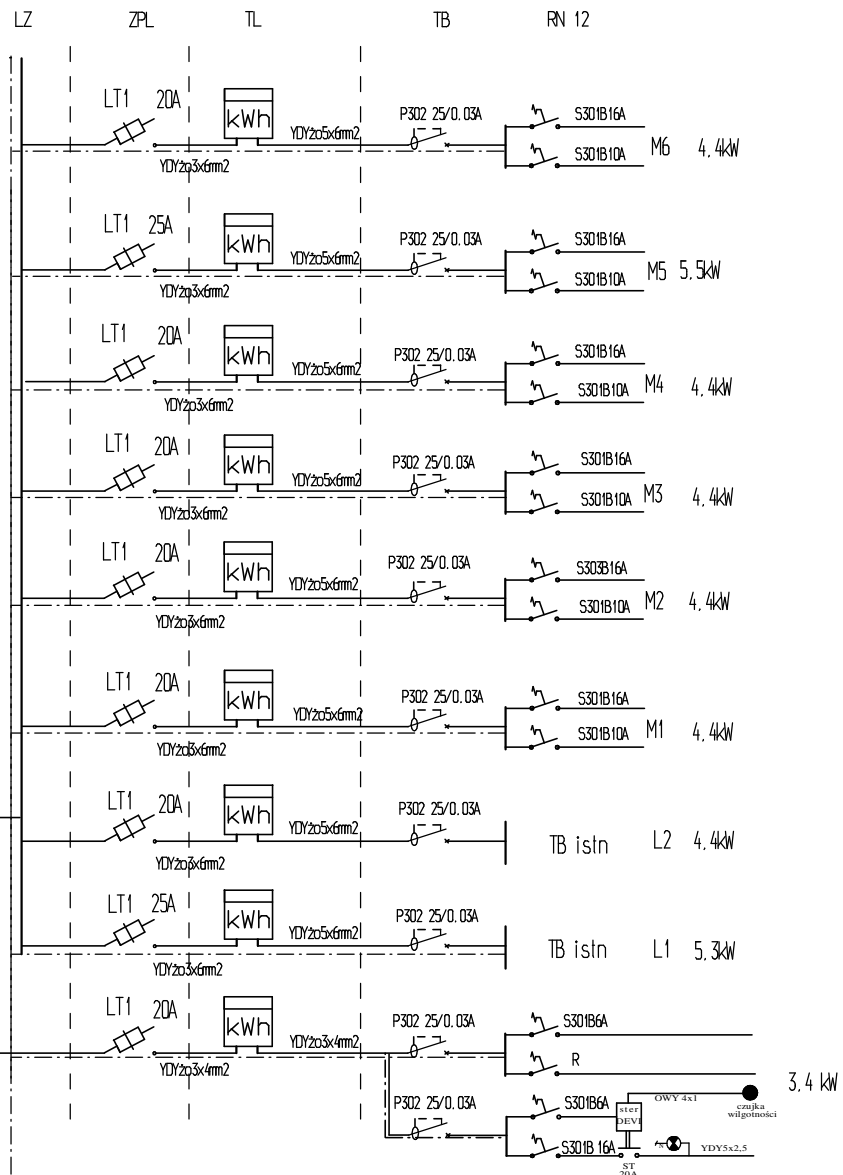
LZ ZPL TL TB RN 12

LT1 20A
kWh
YDYżo5x6mm2
P302 25/0.03A
S301B16A
S301B10A
M6 4.4kW
YDYżo3x6mm2

LT1 25A
kWh
YDYżo5x6mm2
P302 25/0.03A
S301B16A
S301B10A
M5 5.5kW
YDYżo3x6mm2

LT1 20A
kWh
YDYżo5x6mm2
P302 25/0.03A
S301B16A
S301B10A
M4 4.4kW
YDYżo3x6mm2

LT1 20A
kWh
YDYżo5x6mm2
P302 25/0.03A
S301B16A
S301B10A
M3 4.4kW
YDYżo3x6mm2

LT1 20A
kWh
YDYżo5x6mm2
P302 25/0.03A
S303B16A
S301B10A
M2 4.4kW
YDYżo3x6mm2

LT1 20A
kWh
YDYżo5x6mm2
P302 25/0.03A
S301B16A
S301B10A
M1 4.4kW
YDYżo3x6mm2

LT1 20A
kWh
YDYżo5x6mm2
P302 25/0.03A
TB istn L2 4.4kW
YDYżo3x6mm2

LT1 25A
kWh
YDYżo5x6mm2
P302 25/0.03A
TB istn L1 5.3kW
YDYżo3x6mm2

LT1 20A
kWh
YDYżo3x4mm2
P302 25/0.03A
S301B6A
R
3.4 kW
YDYżo3x4mm2
P302 25/0.03A
S301B6A
ster DEVI
OWY 4x1
czujka wilgotności
S301B 16A
YDY5x2,5
ST 20A